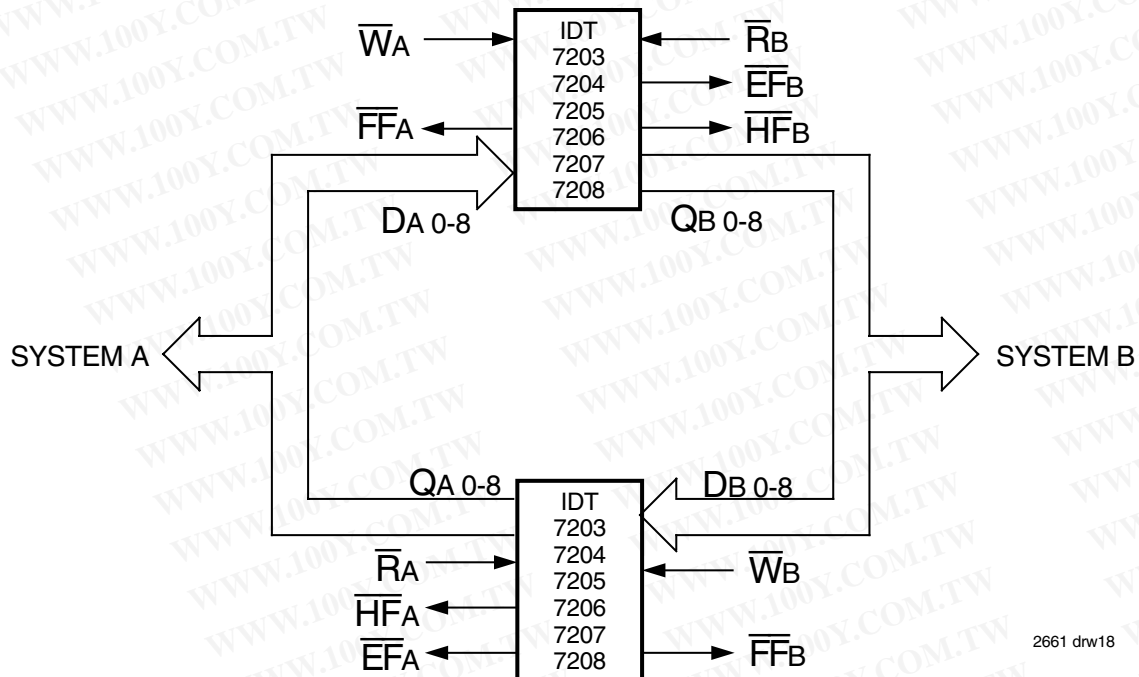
$\overline{W}$A

IDT
7203
7204
7205
7206
7207
7208

$\overline{R}$B
$\overline{EF}$B
$\overline{FF}$A
$\overline{HF}$B

DA 0-8
QB 0-8

SYSTEM A
SYSTEM B

QA 0-8
DB 0-8

IDT
7203
7204
7205
7206
7207
7208

$\overline{R}$A
$\overline{W}$B
$\overline{HF}$A
$\overline{EF}$A
$\overline{FF}$B

2661 drw18

WWW.100Y.COM.TW